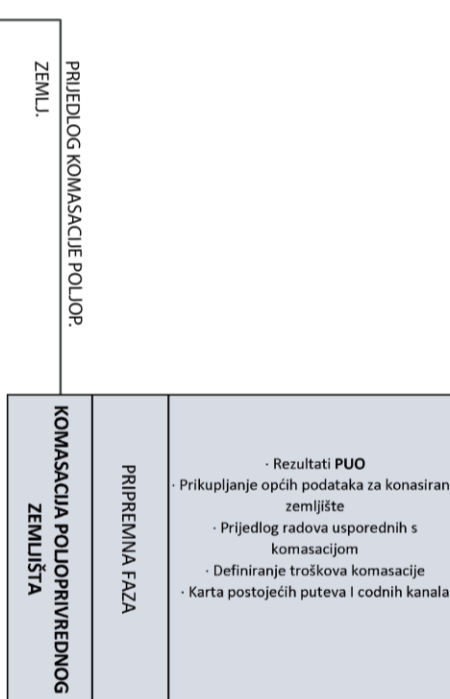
PRIJEDLOG KOMASACIJE POLJOP. ZEMLJ.

KOMASACIJA POLJOPRIVREDNOG ZEMLJIŠTA

PRIPREMNA FAZA

· Rezultati **PUO**
· Prikupljanje općih podataka za konasirano zemljište
· Prijedlog radova usporednih s komasacijom
· Definiranje troškova komasacije
· Karta postojećih puteva I codnih kanala